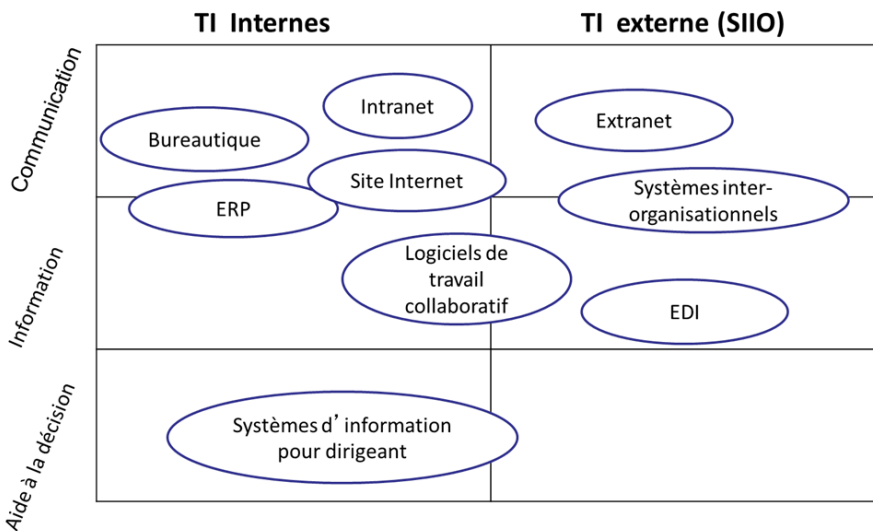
TI Internes

TI externe (SIIO)

Communication

Information

Aide à la décision

Intranet

Bureautique

Site Internet

ERP

Extranet

Systèmes inter-organisationnels

Logiciels de travail collaboratif

EDI

Systèmes d' information pour dirigeant